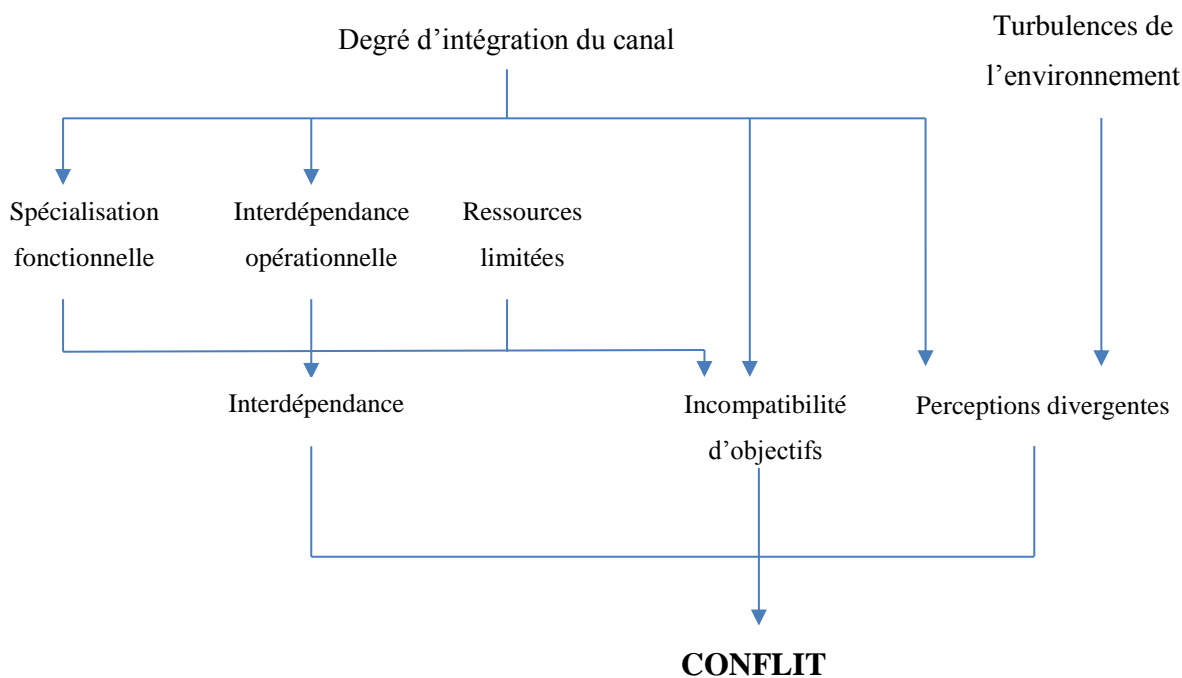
Degré d’intégration du canal

Turbulences de l’environnement

Spécialisation fonctionnelle

Interdépendance opérationnelle

Ressources limitées

Interdépendance

Incompatibilité d’objectifs

Perceptions divergentes

CONFLIT